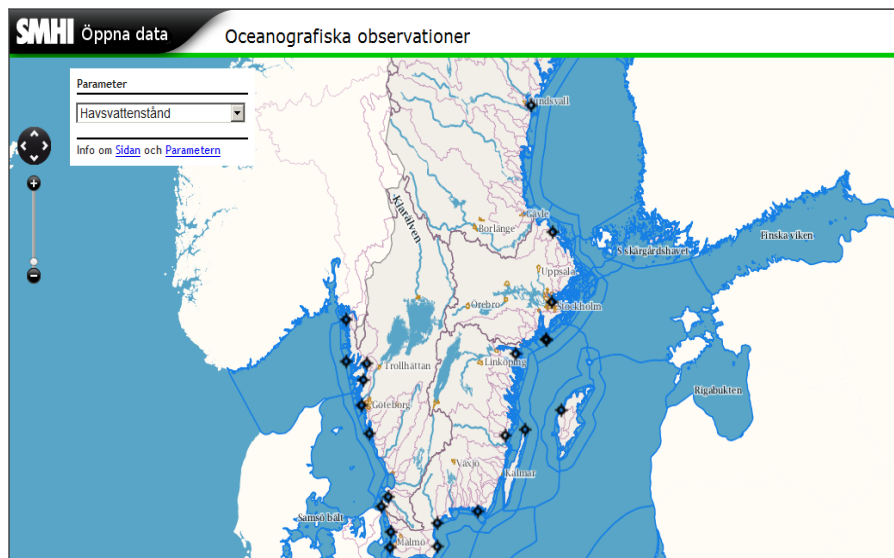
SMHI Öppna data

Oceanografiska observationer

Parameter

Havsvattenstånd

Info om Sidan och Parametern

Sundsvall

Gävle

Borlänge

Klarälven

Uppsala

Stockholm

Örebro

Skärgårdshavet

Finska viken

Trollhättan

Linköping

Göteborg

Rigabukten

Växjö

Kalmar

Samsø bælt

Malmö